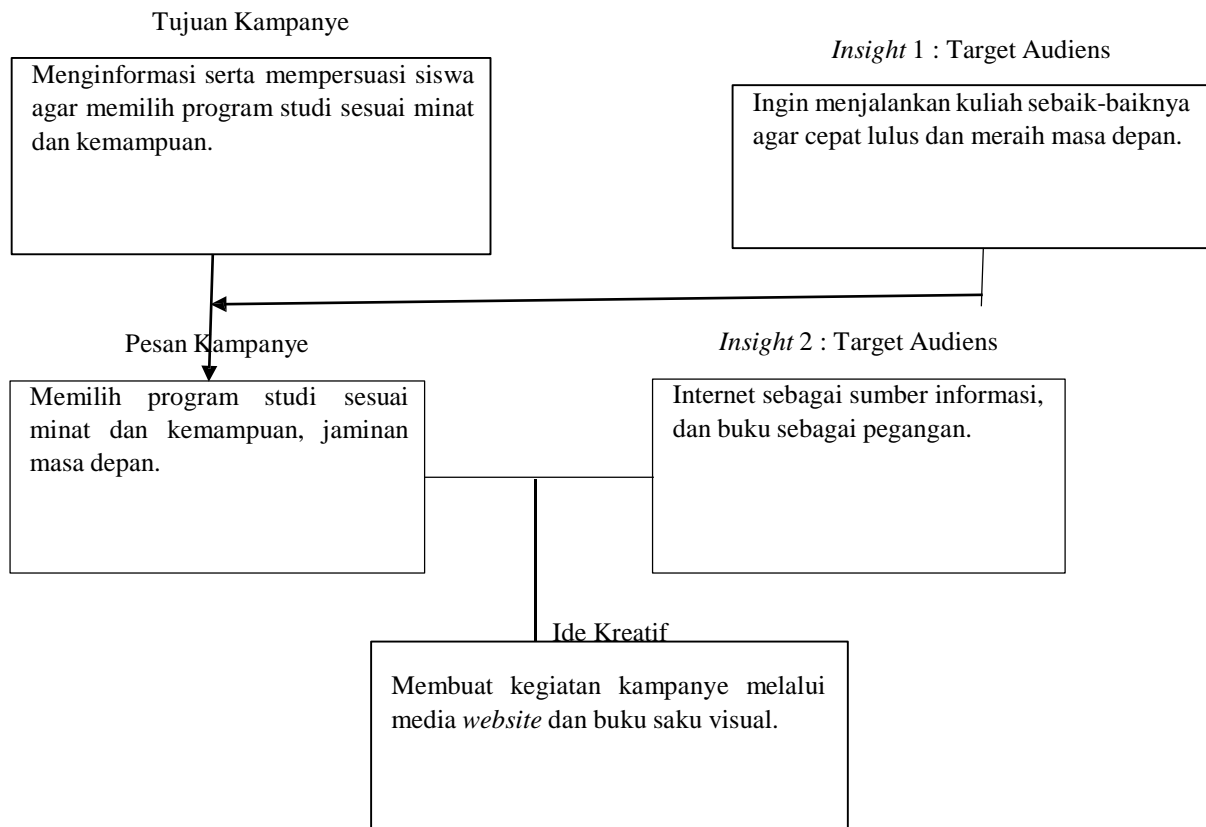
Tujuan Kampanye

Menginformasi serta mempersuasi siswa agar memilih program studi sesuai minat dan kemampuan.

Insight 1 : Target Audiens

Ingin menjalankan kuliah sebaik-baiknya agar cepat lulus dan meraih masa depan.

Pesan Kampanye

Memilih program studi sesuai minat dan kemampuan, jaminan masa depan.

Insight 2 : Target Audiens

Internet sebagai sumber informasi, dan buku sebagai pegangan.

Ide Kreatif

Membuat kegiatan kampanye melalui media website dan buku saku visual.